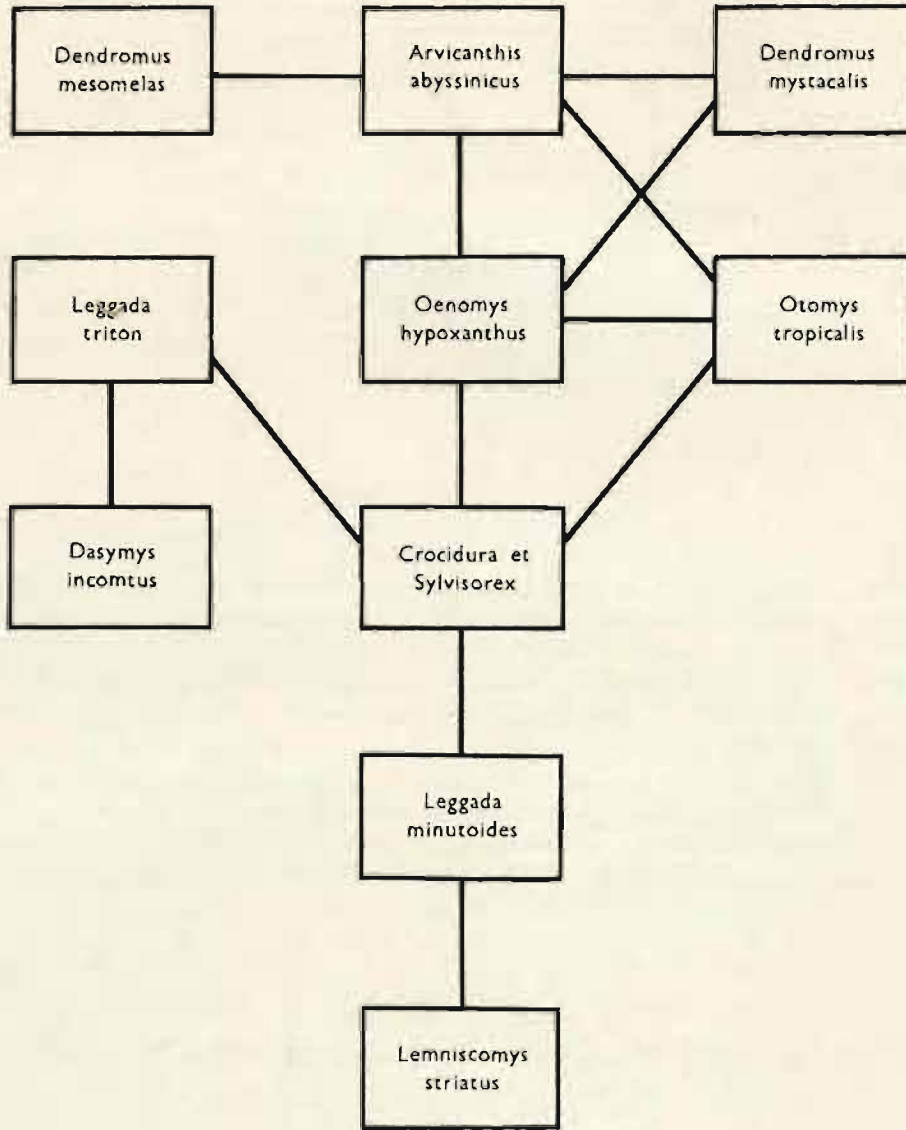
Dendromus mesomelas

Arvicanthis abyssinicus

Dendromus mystacalis

Leggada triton

Oenomys hypoxanthus

Otomys tropicalis

Dasymys incomtus

Crocidura et Sylvisorex

Leggada minutoides

Lemniscomys striatus